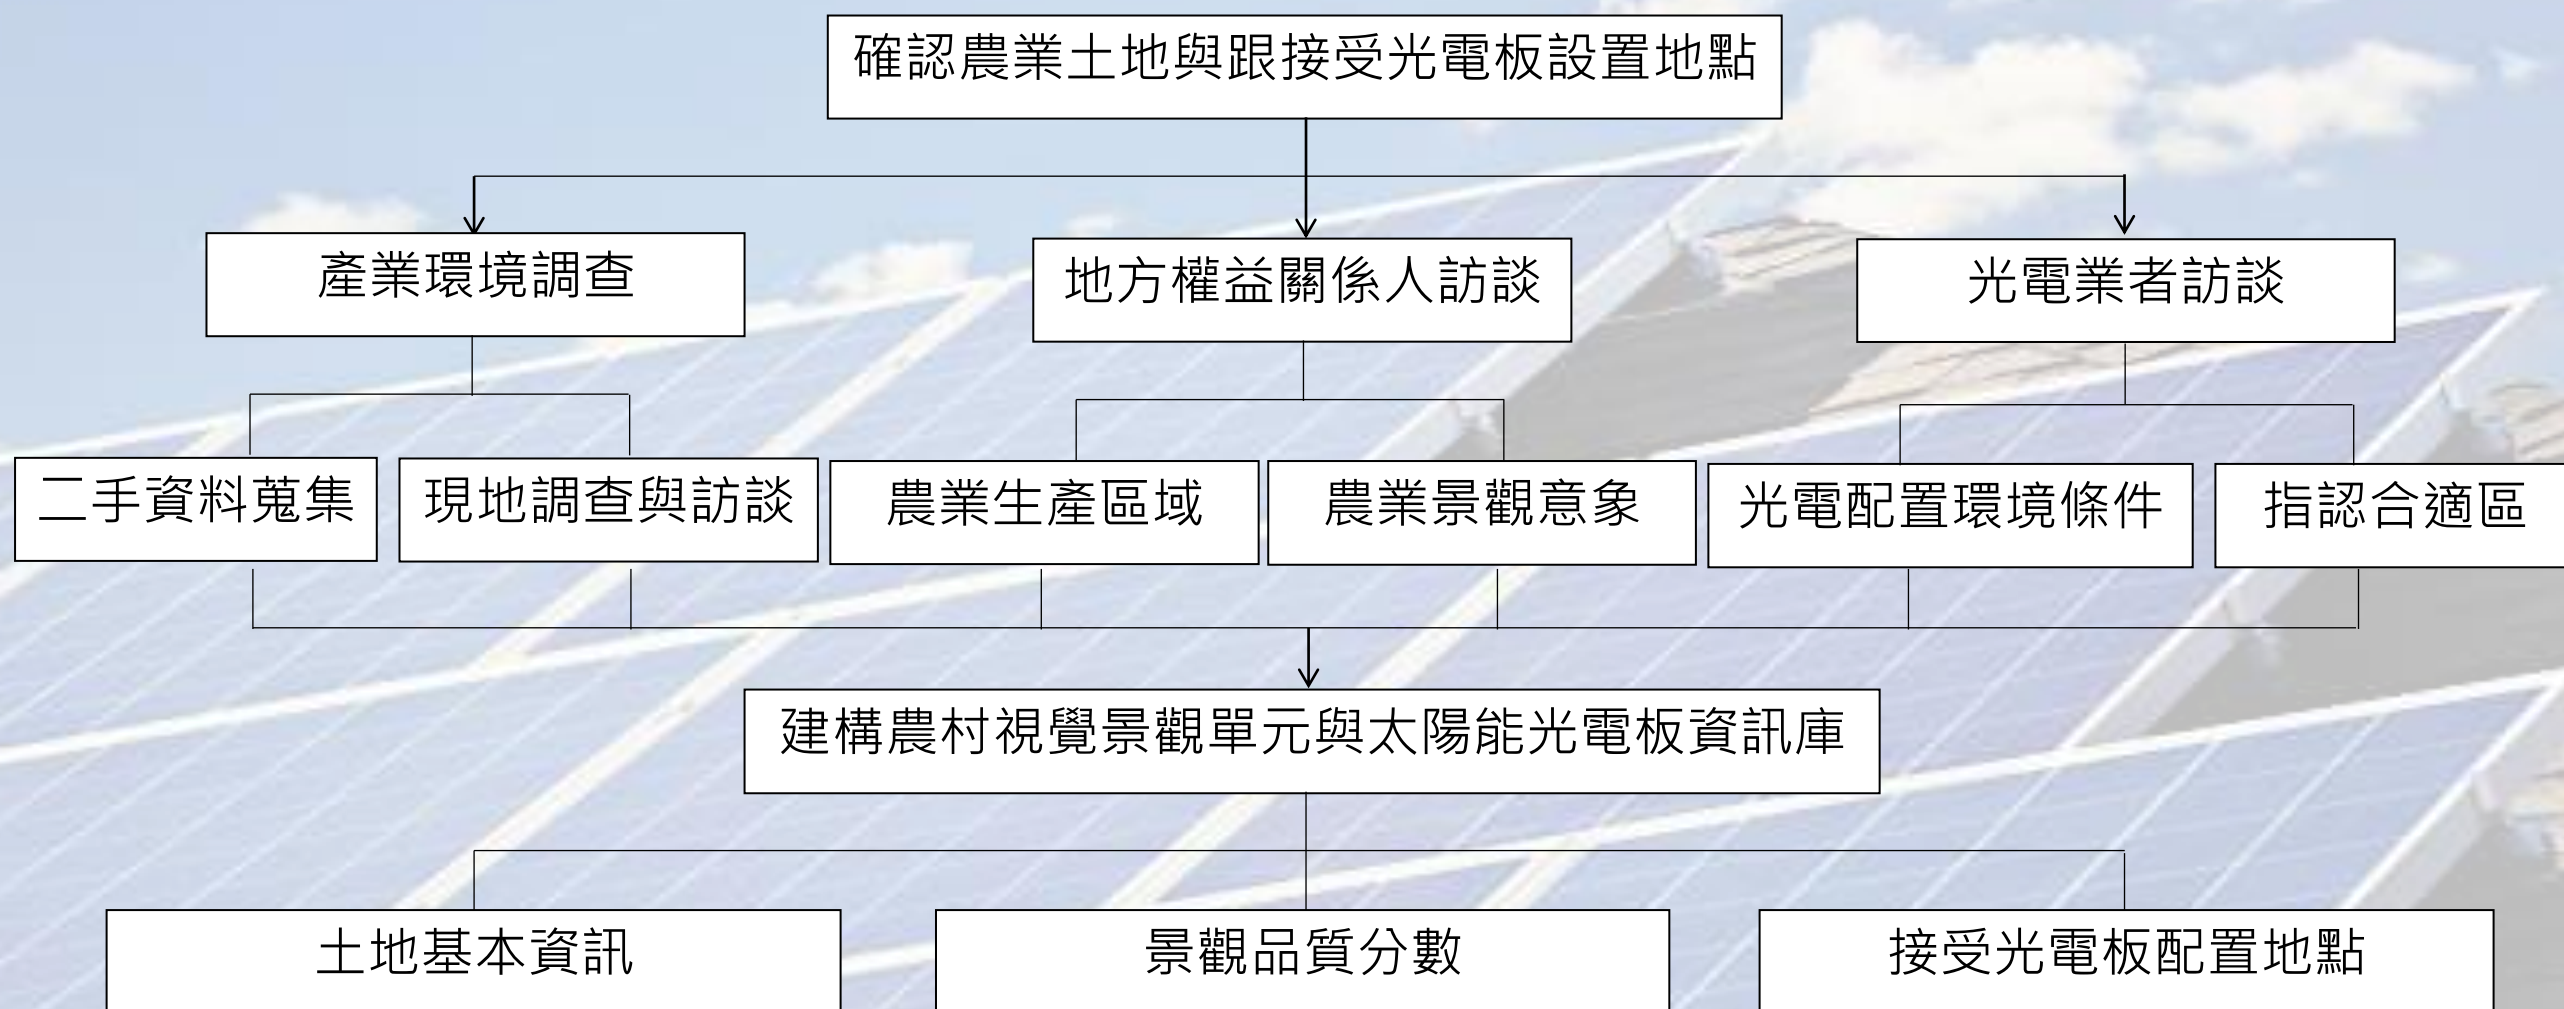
確認農業土地與跟接受光電板設置地點

產業環境調查

地方權益關係人訪談

光電業者訪談

二手資料蒐集

現地調查與訪談

農業生產區域

農業景觀意象

光電配置環境條件

指認合適區

建構農村視覺景觀單元與太陽能光電板資訊庫

土地基本資訊

景觀品質分數

接受光電板配置地點